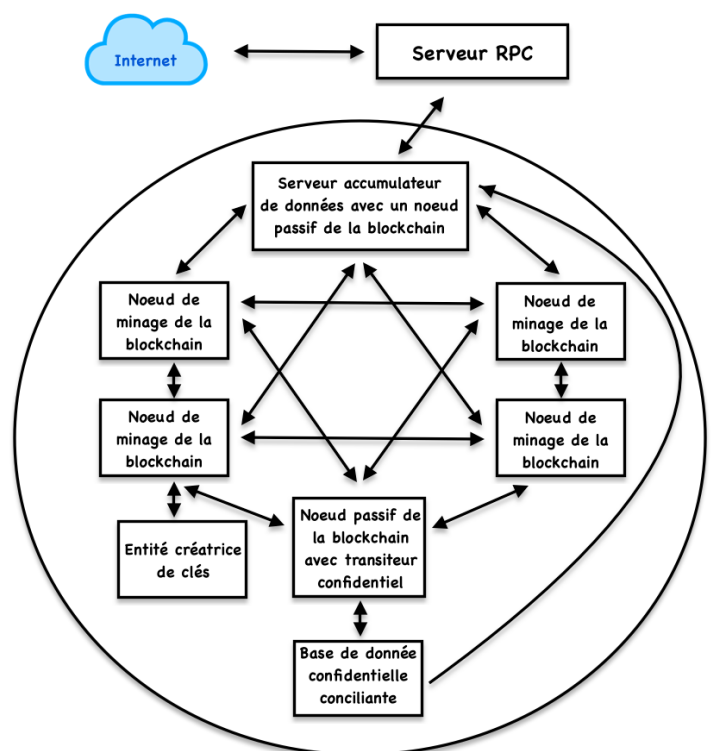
Internet

Serveur RPC

Serveur accumulateur de données avec un noeud passif de la blockchain

Noeud de minage de la blockchain

Noeud de minage de la blockchain

Noeud de minage de la blockchain

Noeud de minage de la blockchain

Entité créatrice de clés

Noeud passif de la blockchain avec transiteur confidentiel

Base de donnée confidentielle conciliante